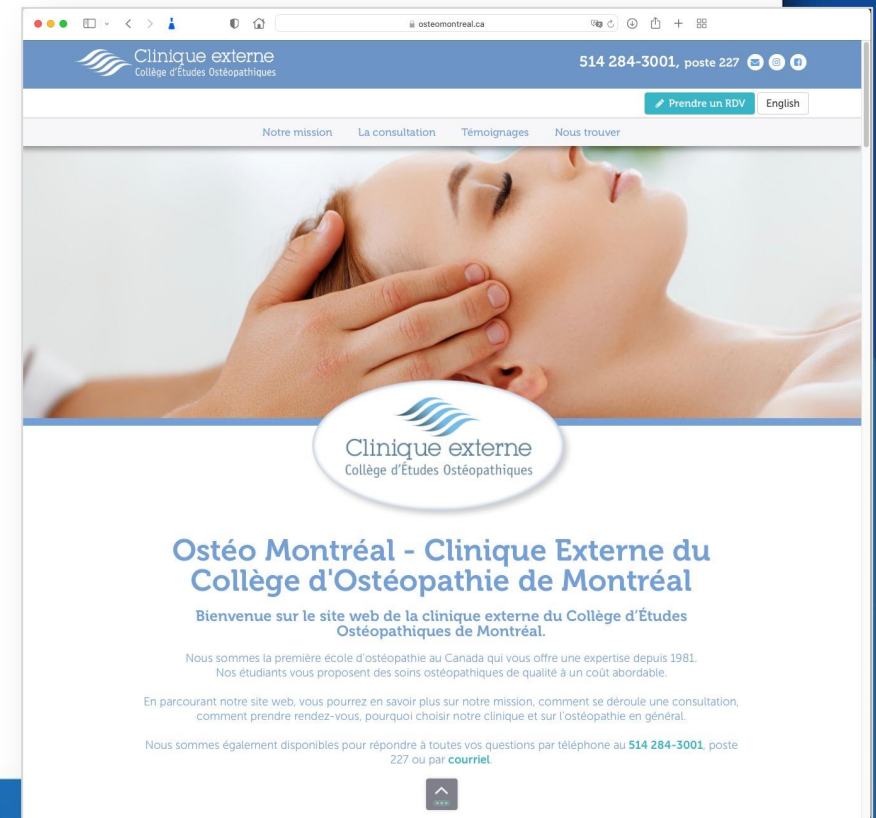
osteomontreal.ca

Clinique externe
Collège d'Études Ostéopathiques

514 284-3001, poste 227

Prendre un RDV English

Notre mission La consultation Témoignages Nous trouver

Clinique externe
Collège d'Études Ostéopathiques

Ostéo Montréal - Clinique Externe du Collège d'Ostéopathie de Montréal

Bienvenue sur le site web de la clinique externe du Collège d'Études Ostéopathiques de Montréal.

Nous sommes la première école d'ostéopathie au Canada qui vous offre une expertise depuis 1981. Nos étudiants vous proposent des soins ostéopathiques de qualité à un coût abordable.

En parcourant notre site web, vous pourrez en savoir plus sur notre mission, comment se déroule une consultation, comment prendre rendez-vous, pourquoi choisir notre clinique et sur l'ostéopathie en général.

Nous sommes également disponibles pour répondre à toutes vos questions par téléphone au 514 284-3001, poste 227 ou par courriel.